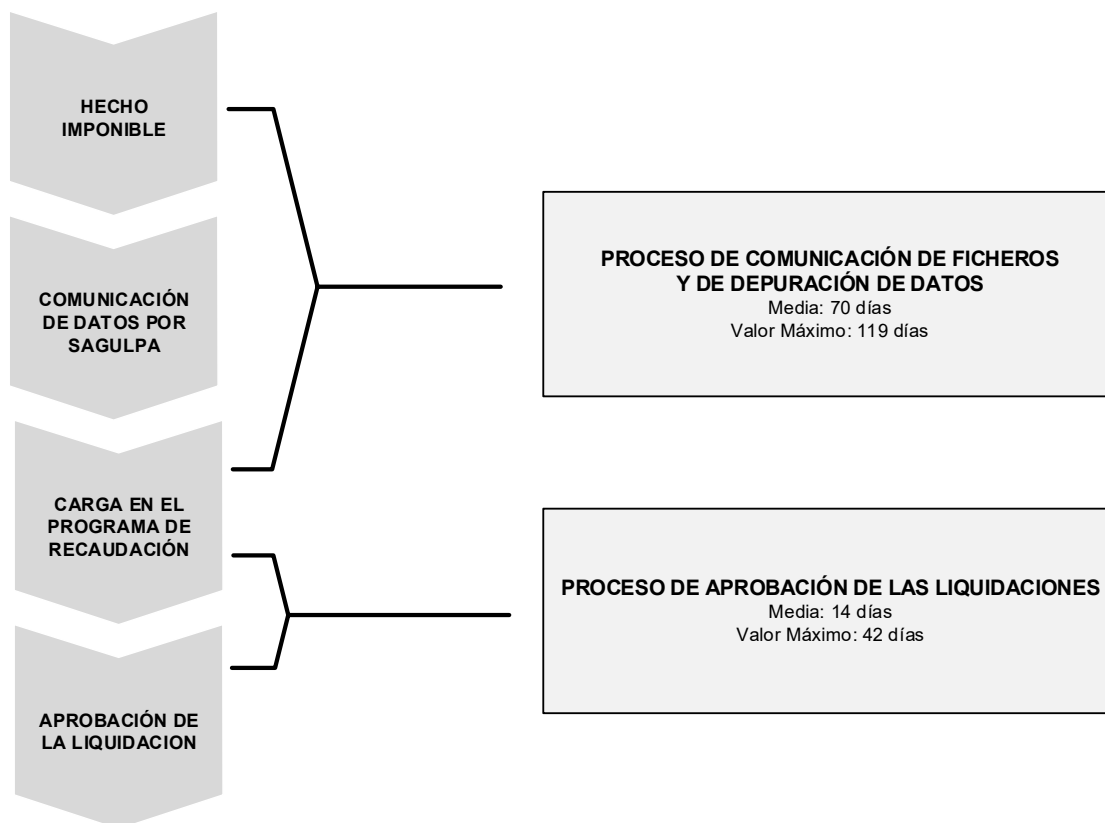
HECHO IMPONIBLE

COMUNICACIÓN DE DATOS POR SAGULPA

CARGA EN EL PROGRAMA DE RECAUDACIÓN

APROBACIÓN DE LA LIQUIDACION

PROCESO DE COMUNICACIÓN DE FICHEROS Y DE DEPURACIÓN DE DATOS
Media: 70 días
Valor Máximo: 119 días

PROCESO DE APROBACIÓN DE LAS LIQUIDACIONES
Media: 14 días
Valor Máximo: 42 días